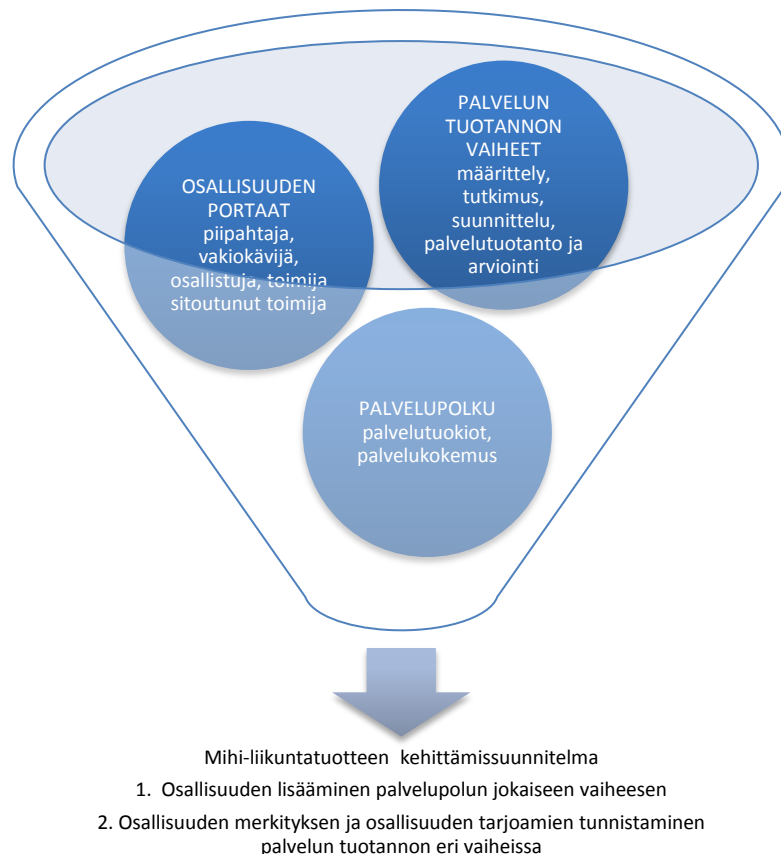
OSALLISUUDEN PORTAAT
piipahtaja, vakiokävijä, osallistuja, toimija sitoutunut toimija

PALVELUN TUOTANNON VAIHEET
määrittely, tutkimus, suunnittelu, palvelutuotanto ja arviointi

PALVELUPOLKU
palvelutuokiot, palvelukokemus

Mihi-liikuntatuotteen kehittämissuunnitelma

1. Osallisuuden lisääminen palvelupolun jokaiseen vaiheesen

2. Osallisuuden merkityksen ja osallisuuden tarjoamien tunnistaminen palvelun tuotannon eri vaiheissa